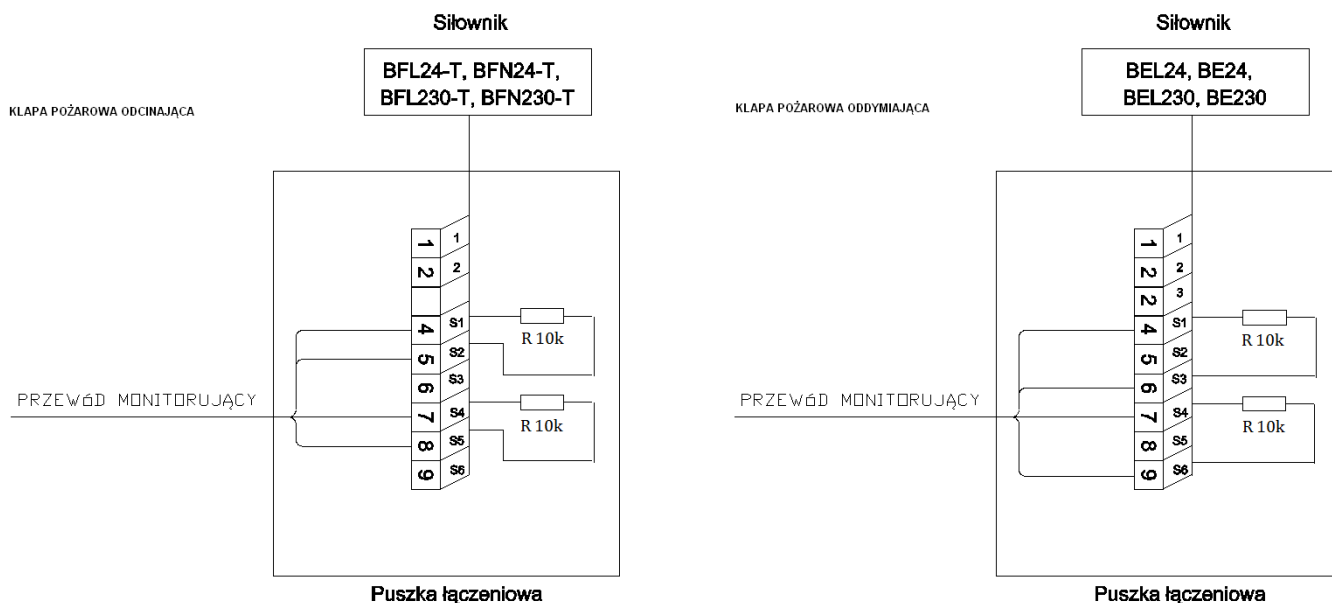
Siłownik

BFL24-T, BFN24-T, BFL230-T, BFN230-T

KLAPA POŻAROWA ODCINAJĄCA

1 1
2 2
4 S1
5 S2
6 S3
7 S4
8 S5
9 S6

R 10k

R 10k

PRZEWÓD MONITORUJĄCY

Puszka łączeniowa

Siłownik

BEL24, BE24, BEL230, BE230

KLAPA POŻAROWA ODDYMIAJĄCA

1 1
2 2
2 3
4 S1
5 S2
6 S3
7 S4
8 S5
9 S6

R 10k

R 10k

PRZEWÓD MONITORUJĄCY

Puszka łączeniowa